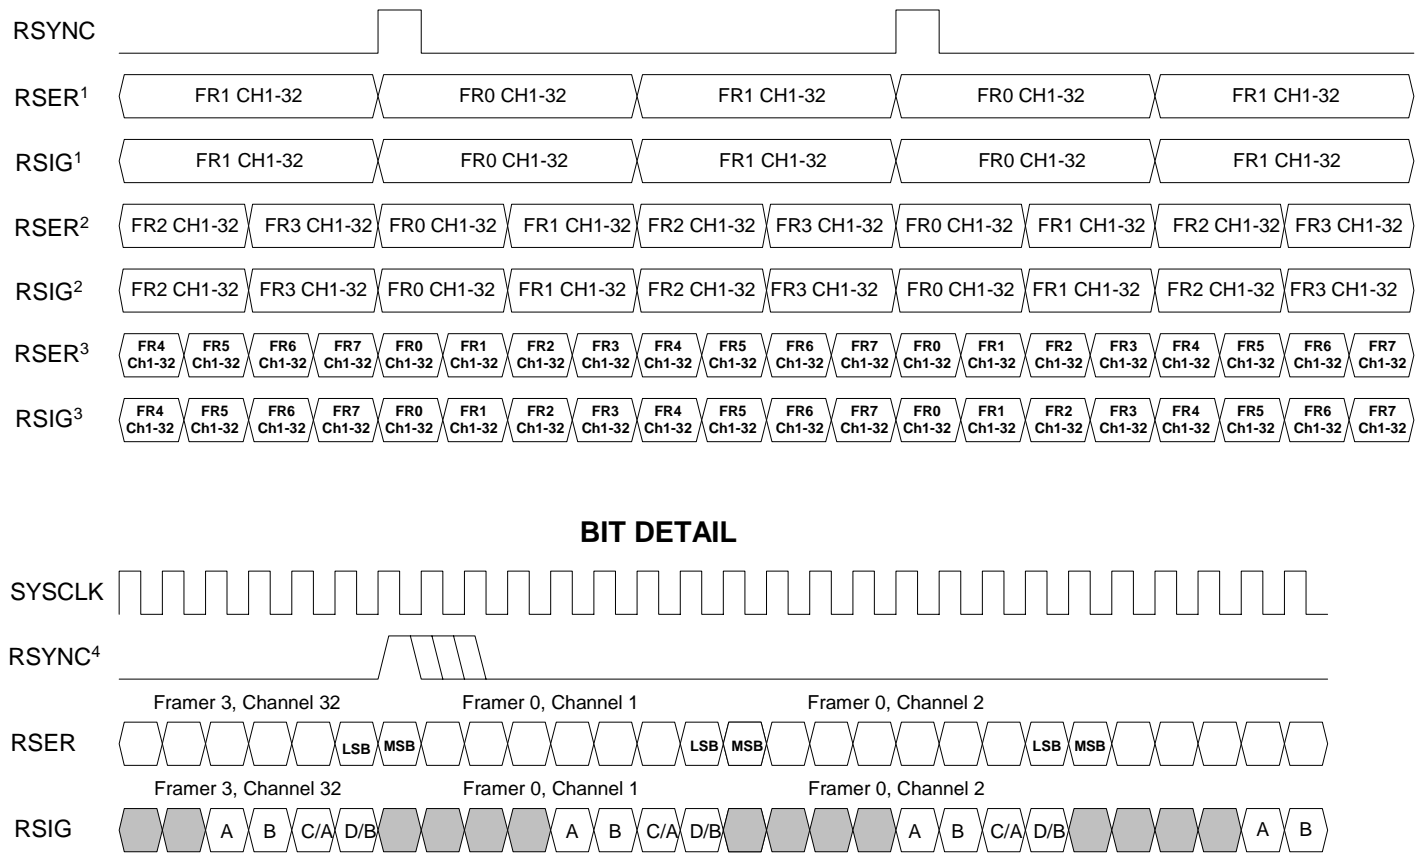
RSYNC

RSER$^1$ FR1 CH1-32 FR0 CH1-32 FR1 CH1-32 FR0 CH1-32 FR1 CH1-32

RSIG$^1$ FR1 CH1-32 FR0 CH1-32 FR1 CH1-32 FR0 CH1-32 FR1 CH1-32

RSER$^2$ FR2 CH1-32 FR3 CH1-32 FR0 CH1-32 FR1 CH1-32 FR2 CH1-32 FR3 CH1-32 FR0 CH1-32 FR1 CH1-32 FR2 CH1-32 FR3 CH1-32

RSIG$^2$ FR2 CH1-32 FR3 CH1-32 FR0 CH1-32 FR1 CH1-32 FR2 CH1-32 FR3 CH1-32 FR0 CH1-32 FR1 CH1-32 FR2 CH1-32 FR3 CH1-32

RSER$^3$ FR4 Ch1-32 FR5 Ch1-32 FR6 Ch1-32 FR7 Ch1-32 FR0 Ch1-32 FR1 Ch1-32 FR2 Ch1-32 FR3 Ch1-32 FR4 Ch1-32 FR5 Ch1-32 FR6 Ch1-32 FR7 Ch1-32 FR0 Ch1-32 FR1 Ch1-32 FR2 Ch1-32 FR3 Ch1-32 FR4 Ch1-32 FR5 Ch1-32 FR6 Ch1-32 FR7 Ch1-32

RSIG$^3$ FR4 Ch1-32 FR5 Ch1-32 FR6 Ch1-32 FR7 Ch1-32 FR0 Ch1-32 FR1 Ch1-32 FR2 Ch1-32 FR3 Ch1-32 FR4 Ch1-32 FR5 Ch1-32 FR6 Ch1-32 FR7 Ch1-32 FR0 Ch1-32 FR1 Ch1-32 FR2 Ch1-32 FR3 Ch1-32 FR4 Ch1-32 FR5 Ch1-32 FR6 Ch1-32 FR7 Ch1-32

BIT DETAIL

SYSCLK

RSYNC$^4$

Framer 3, Channel 32 Framer 0, Channel 1 Framer 0, Channel 2

RSER LSB MSB LSB MSB LSB MSB

Framer 3, Channel 32 Framer 0, Channel 1 Framer 0, Channel 2

RSIG A B C/A D/B A B C/A D/B A B C/A D/B A B